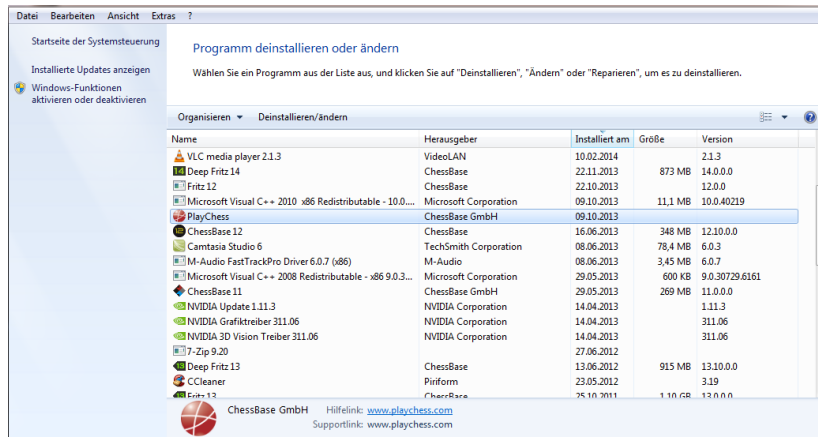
Datei Bearbeiten Ansicht Extras ?

Startseite der Systemsteuerung

Installierte Updates anzeigen

Windows-Funktionen aktivieren oder deaktivieren

Programm deinstallieren oder ändern

Wählen Sie ein Programm aus der Liste aus, und klicken Sie auf "Deinstallieren", "Ändern" oder "Reparieren", um es zu deinstallieren.

Organisieren ▾ Deinstallieren/ändern

| Name | Herausgeber | Installiert am | Größe | Version |
|---|---|---|---|---|
| VLC media player 2.1.3 | VideoLAN | 10.02.2014 | | 2.1.3 |
| Deep Fritz 14 | ChessBase | 22.11.2013 | 873 MB | 14.0.0.0 |
| Fritz 12 | ChessBase | 22.10.2013 | | 12.0.0 |
| Microsoft Visual C++ 2010 x86 Redistributable - 10.0.... | Microsoft Corporation | 09.10.2013 | 11,1 MB | 10.0.40219 |
| PlayChess | ChessBase GmbH | 09.10.2013 | | |
| ChessBase 12 | ChessBase | 16.06.2013 | 348 MB | 12.10.0.0 |
| Camtasia Studio 6 | TechSmith Corporation | 08.06.2013 | 78,4 MB | 6.0.3 |
| M-Audio FastTrackPro Driver 6.0.7 (x86) | M-Audio | 08.06.2013 | 3,45 MB | 6.0.7 |
| Microsoft Visual C++ 2008 Redistributable - x86 9.0.3... | Microsoft Corporation | 29.05.2013 | 600 KB | 9.0.30729.6161 |
| ChessBase 11 | ChessBase GmbH | 29.05.2013 | 269 MB | 11.0.0.0 |
| NVIDIA Update 1.11.3 | NVIDIA Corporation | 14.04.2013 | | 1.11.3 |
| NVIDIA Grafiktreiber 311.06 | NVIDIA Corporation | 14.04.2013 | | 311.06 |
| NVIDIA 3D Vision Treiber 311.06 | NVIDIA Corporation | 14.04.2013 | | 311.06 |
| 7-Zip 9.20 | | 27.06.2012 | | |
| Deep Fritz 13 | ChessBase | 13.06.2012 | 915 MB | 13.10.0.0 |
| CCleaner | Piriform | 23.05.2012 | | 3.19 |
| Fritz 13 | ChessBase | 25.10.2011 | 1,10 GB | 13.0.0.0 |

ChessBase GmbH Hilfelink: www.playchess.com
Supportlink: www.playchess.com